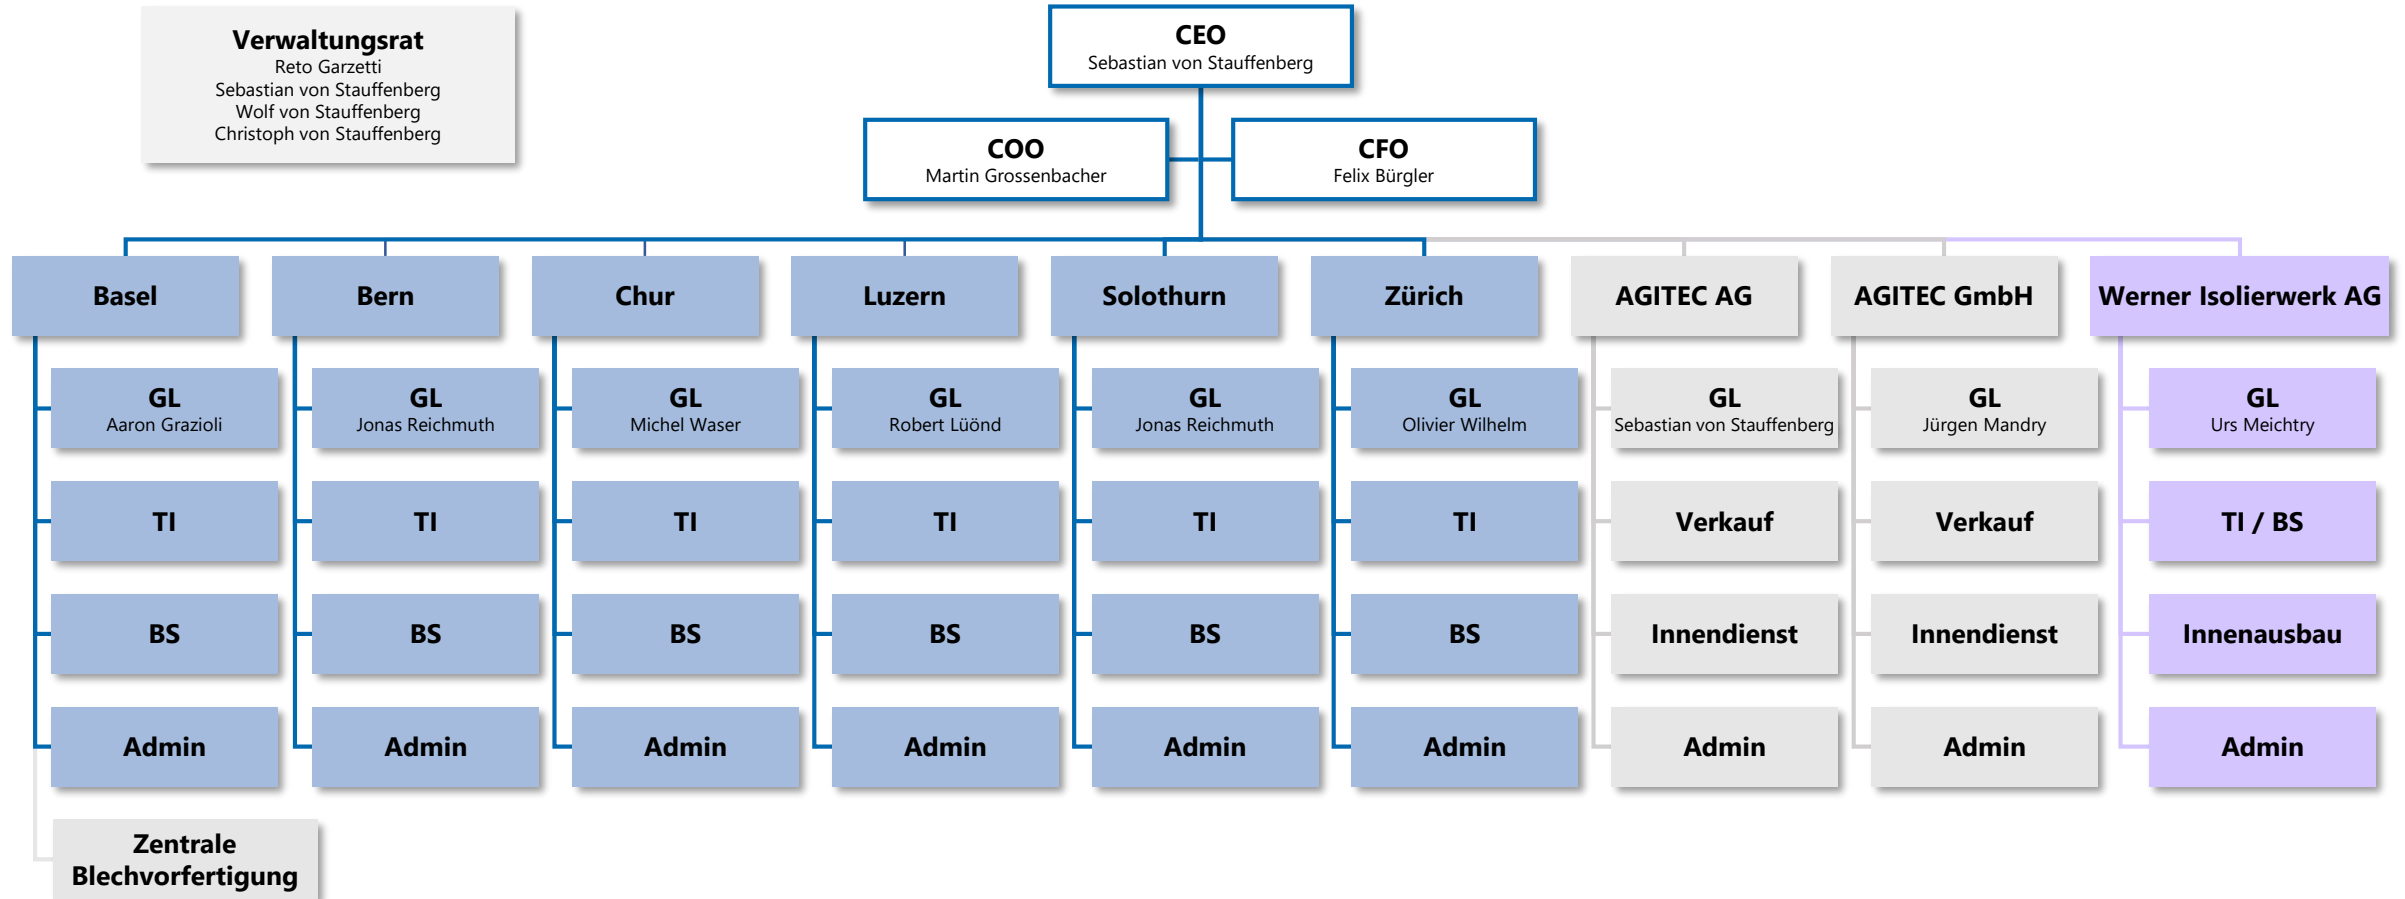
Verwaltungsrat
Reto Garzetti
Sebastian von Stauffenberg
Wolf von Stauffenberg
Christoph von Stauffenberg

CEO
Sebastian von Stauffenberg

COO
Martin Grossenbacher

CFO
Felix Bürgler

Basel
GL
Aaron Grazioli
TI
BS
Admin
Zentrale Blechvorfertigung

Bern
GL
Jonas Reichmuth
TI
BS
Admin

Chur
GL
Michel Waser
TI
BS
Admin

Luzern
GL
Robert Lüönd
TI
BS
Admin

Solothurn
GL
Jonas Reichmuth
TI
BS
Admin

Zürich
GL
Olivier Wilhelm
TI
BS
Admin

AGITEC AG
GL
Sebastian von Stauffenberg
Verkauf
Innendienst
Admin

AGITEC GmbH
GL
Jürgen Mandry
Verkauf
Innendienst
Admin

Werner Isolierwerk AG
GL
Urs Meichtry
TI / BS
Innenausbau
Admin